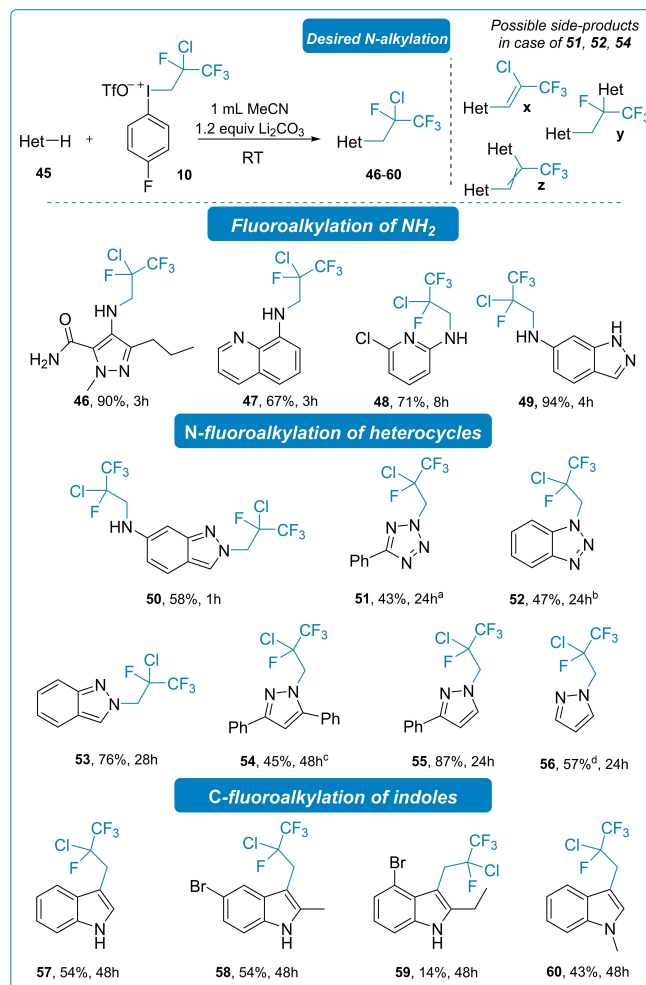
Desired N-alkylation

Possible side-products in case of 51, 52, 54

Cl F CF$_3$ TfO$^{-}$ $^{+}$I F 10

Het—H 45 +

1 mL MeCN
1.2 equiv $Li_2CO_3$
RT

Het F Cl CF$_3$ 46-60

Cl CF$_3$ Het x
Het F CF$_3$ Het y
Het CF$_3$ Het z

Fluoroalkylation of NH$_2$

Cl F CF$_3$ HN O H$_2$N N N
46, 90%, 3h

Cl F CF$_3$ HN N
47, 67%, 3h

CF$_3$ Cl F Cl N NH
48, 71%, 8h

CF$_3$ Cl F HN H N N
49, 94%, 4h

N-fluoroalkylation of heterocycles

CF$_3$ Cl F HN N N F Cl CF$_3$
50, 58%, 1h

Cl F CF$_3$ N N N N Ph
51, 43%, 24h$^{a}$

Cl F CF$_3$ N N N
52, 47%, 24h$^{b}$

N N F Cl CF$_3$
53, 76%, 28h

Cl F CF$_3$ N N Ph Ph
54, 45%, 48h$^{c}$

Cl F CF$_3$ N N Ph
55, 87%, 24h

Cl F CF$_3$ N N
56, 57%$^{d}$, 24h

C-fluoroalkylation of indoles

Cl F CF$_3$ N H
57, 54%, 48h

Cl F CF$_3$ Br N H
58, 54%, 48h

Br CF$_3$ F Cl N H
59, 14%, 48h

Cl F CF$_3$ N
60, 43%, 48h